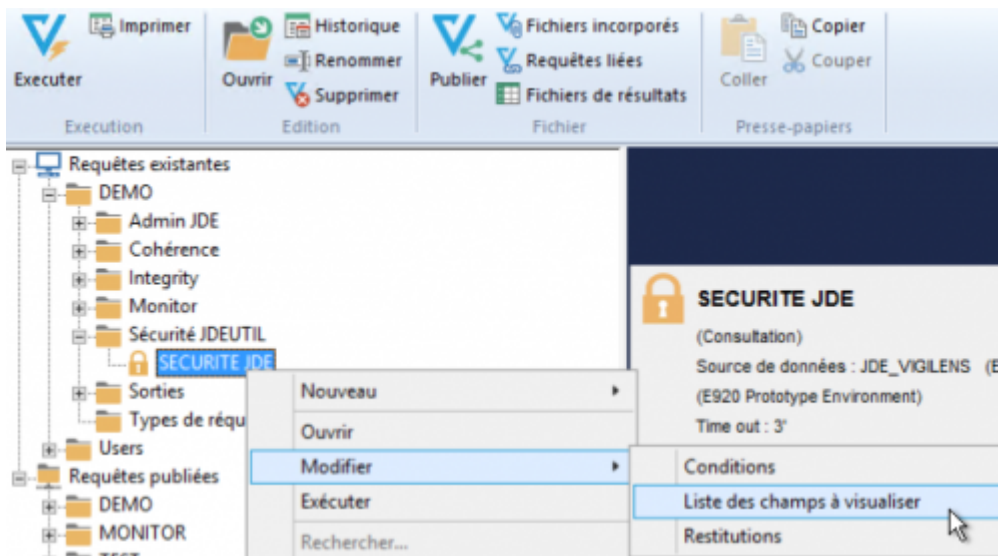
Executer
Imprimer
Execution
Ouvrir
Historique
Renommer
Supprimer
Edition
Publier
Fichiers incorporés
Requêtes liées
Fichiers de résultats
Fichier
Coller
Copier
Couper
Presse-papiers

Requêtes existantes
DEMO
Admin JDE
Cohérence
Integrity
Monitor
Sécurité JDEUTIL
SECURITE JDE
Sorties
Types de requ
Users
Requêtes publiées
DEMO
MONITOR

Nouveau
Ouvrir
Modifier
Exécuter
Rechercher...

Conditions
Liste des champs à visualiser
Restitutions

SECURITE JDE
(Consultation)
Source de données : JDE_VIGILENS (E
(E920 Prototype Environment)
Time out : 3'